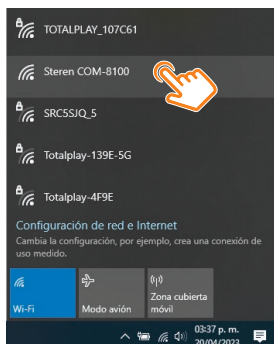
TOTALPLAY_107C61

Steren COM-8100

SRC5SJQ_5

Totalplay-139E-5G

Totalplay-4F9E

Configuración de red e Internet
Cambia la configuración, por ejemplo, crea una conexión de uso medido.

Wi-Fi

Modo avión

Zona cubierta móvil

03:37 p. m.
20/04/2023